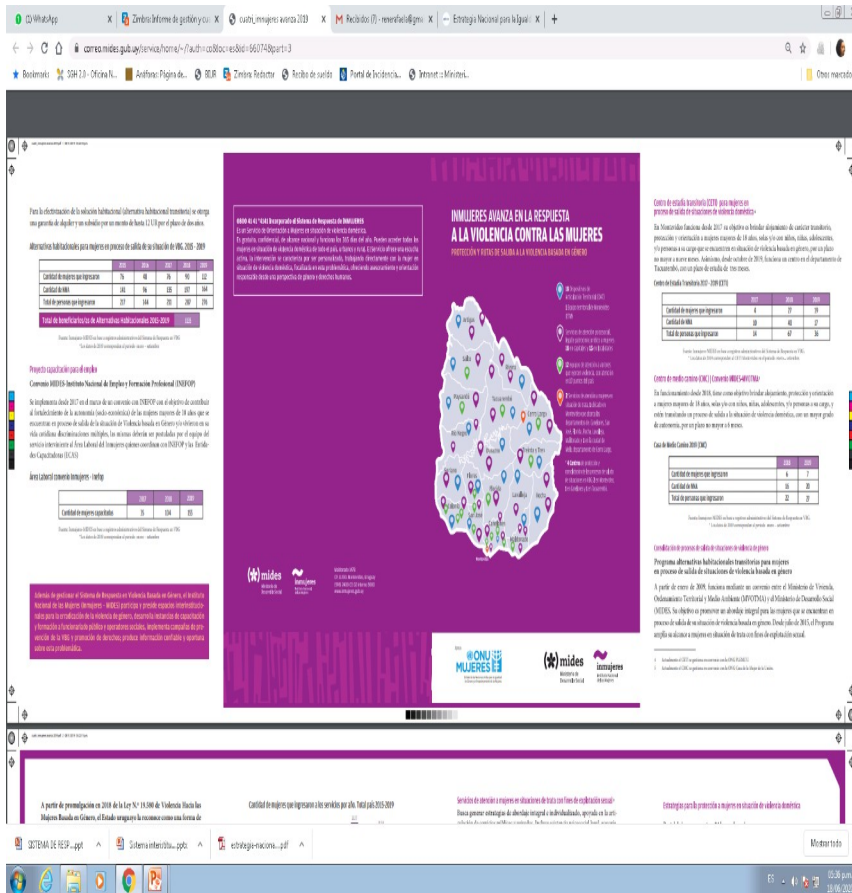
(3) WhatsApp | Zimbra: Informe de gestión y co | cuatri_inmujeres avanza 2019 | Recibidos (7) - reneerafaelo@gm | Estrategia Nacional para la Igualdad | +

correo.mides.gub.uy/service/home/~/?auth=co&loc=es&id=66074&part=3

Bookmarks | SGH 2.0 - Oficina N... | Andromo: Página de... | BUR | Zimbra Redactor | Recibo de sueldo | Portal de Incidencia... | Intranet - Ministeri... | Otros marcadores

Para la efectivización de la solución habitacional (alternativa habitacional transitoria) se otorga una garantía de alquiler y un subsidio por un monto hasta 12 UR por el plazo de dos años.

Alternativas habitacionales para mujeres en proceso de salida de su situación de VBG. 2015 - 2019

| | 2015 | 2016 | 2017 | 2018 | 2019 |
|---|---|---|---|---|---|
| Cantidad de mujeres que ingresaron | 76 | 48 | 76 | 90 | 112 |
| Cantidad de NNA | 141 | 96 | 135 | 187 | 164 |
| Total de personas que ingresaron | 217 | 144 | 211 | 277 | 276 |

Total de beneficiarios/as de Alternativas Habitacionales 2015-2019 | 535

Proyecto capacitación para el empleo

Convenio MIDES-Instituto Nacional de Empleo y Formación Profesional (INEFOP)

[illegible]

Área Laboral convenio Inmujeres - Inefop

| | 2017 | 2018 | 2019 |
|---|---|---|---|
| Cantidad de mujeres capacitadas | 75 | 134 | 155 |

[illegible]

0800 4141 *4141 Incorporado al Sistema de Respuesta de INMUJERES

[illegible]

INMUJERES AVANZA EN LA RESPUESTA A LA VIOLENCIA CONTRA LAS MUJERES

PROTECCIÓN Y RUTAS DE SALIDA A LA VIOLENCIA BASADA EN GÉNERO

mides | Inmujeres

ONU MUJERES | mides | inmujeres

Centro de estadía transitoria (CETD) para mujeres en proceso de salida de situaciones de violencia doméstica

En Montevideo funciona desde 2017 su objetivo es brindar alojamiento de carácter transitorio, protección y orientación a mujeres mayores de 18 años, solas y/o con niños, niñas, adolescentes, y/o personas a su cargo que se encuentren en situación de violencia basada en género, por un plazo no mayor a nueve meses. Asimismo, desde octubre de 2019, funciona un centro en el departamento de Tacuarembó, con un plazo de estadía de tres meses.

Centro de Estadía Transitoria 2017 - 2019 (CETD)

| | 2017 | 2018 | 2019 |
|---|---|---|---|
| Cantidad de mujeres que ingresaron | 6 | 27 | 19 |
| Cantidad de NNA | 10 | 40 | 17 |
| Total de personas que ingresaron | 16 | 67 | 36 |

Centro de medio camino (CMC) Convenio MIDES-MVOTMA

En funcionamiento desde 2018, tiene como objetivo brindar alojamiento, protección y orientación a mujeres mayores de 18 años, solas y/o con niños, niñas, adolescentes, y/o personas a su cargo, y estén transitando un proceso de salida a la situación de violencia doméstica, con un mayor grado de autonomía, por un plazo no mayor a 6 meses.

Casa de Medio Camino 2019 (CMC)

| | 2018 | 2019 |
|---|---|---|
| Cantidad de mujeres que ingresaron | 6 | 7 |
| Cantidad de NNA | 16 | 20 |
| Total de personas que ingresaron | 22 | 27 |

Consolidación de procesos de salida de situaciones de violencia de género

Programa alternativas habitacionales transitorias para mujeres en proceso de salida de situaciones de violencia basada en género

A partir de enero de 2009, funciona mediante un convenio entre el Ministerio de Vivienda, Ordenamiento Territorial y Medio Ambiente (MVOTMA) y el Ministerio de Desarrollo Social (MIDES). Su objetivo es promover un abordaje integral para las mujeres que se encuentran en proceso de salida de su situación de violencia basada en género. Desde julio de 2015, el Programa amplía su alcance a mujeres en situación de trata con fines de explotación sexual.

A partir de promulgación en 2018 de la Ley N° 19.580 de Violencia Hacia las Mujeres Basada en Género, el Estado uruguayo la reconoce como una forma de

Cantidad de mujeres que ingresaron a los servicios por año. Total país 2015-2019

Servicios de atención a mujeres en situaciones de trata con fines de explotación sexual

Estrategias para la protección a mujeres en situación de violencia doméstica

SISTEMA DE RESP....pptx | Sistema interinstitu....pptx | estrategia-naciona....pdf | Mostrar todo